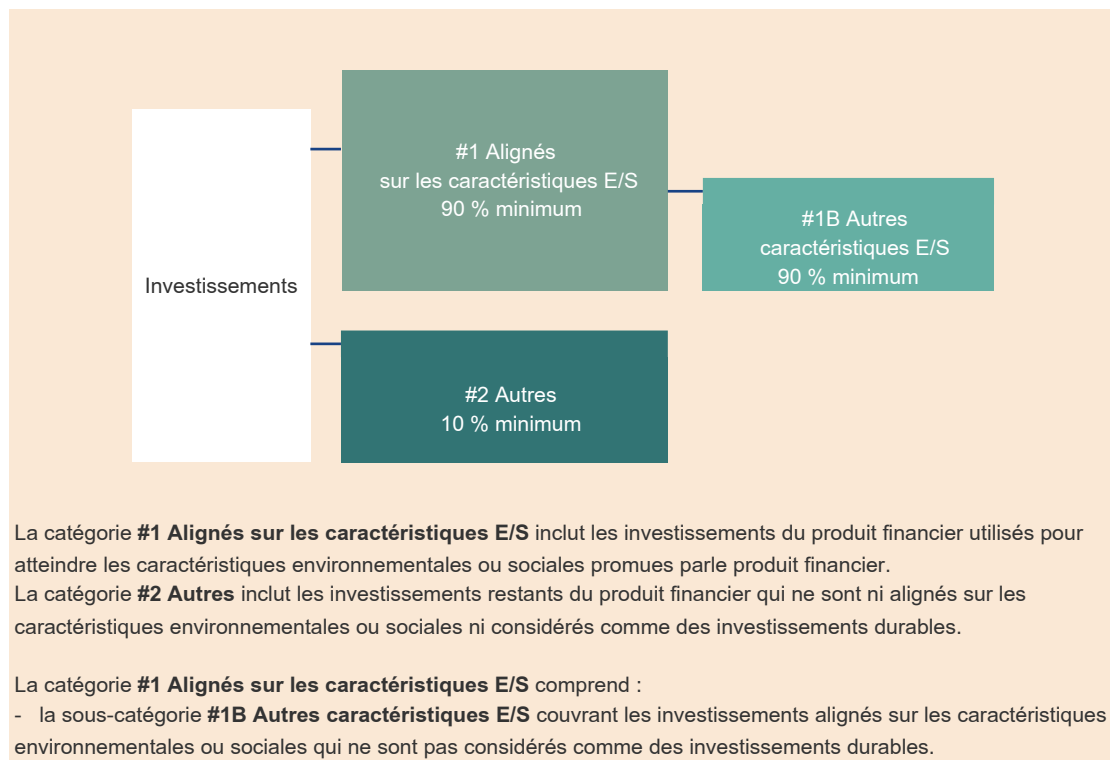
Investissements

#1 Alignés
sur les caractéristiques E/S
90 % minimum

#1B Autres
caractéristiques E/S
90 % minimum

#2 Autres
10 % minimum

La catégorie **#1 Alignés sur les caractéristiques E/S** inclut les investissements du produit financier utilisés pour atteindre les caractéristiques environnementales ou sociales promues parle produit financier.
La catégorie **#2 Autres** inclut les investissements restants du produit financier qui ne sont ni alignés sur les caractéristiques environnementales ou sociales ni considérés comme des investissements durables.

La catégorie **#1 Alignés sur les caractéristiques E/S** comprend :
- la sous-catégorie **#1B Autres caractéristiques E/S** couvrant les investissements alignés sur les caractéristiques environnementales ou sociales qui ne sont pas considérés comme des investissements durables.